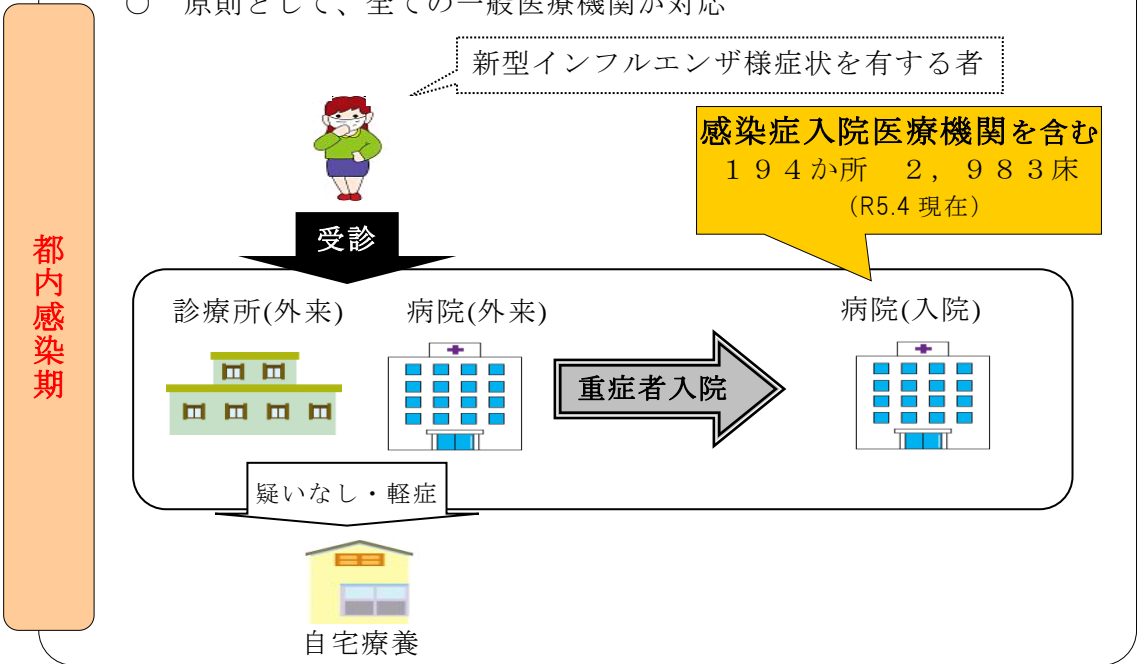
○ 原則として、全ての一般医療機関が対応

都内感染期

新型インフルエンザ様症状を有する者

感染症入院医療機関を含む
１９４か所　２，９８３床
(R5.4 現在)

受診

診療所(外来)

病院(外来)

重症者入院

病院(入院)

疑いなし・軽症

自宅療養